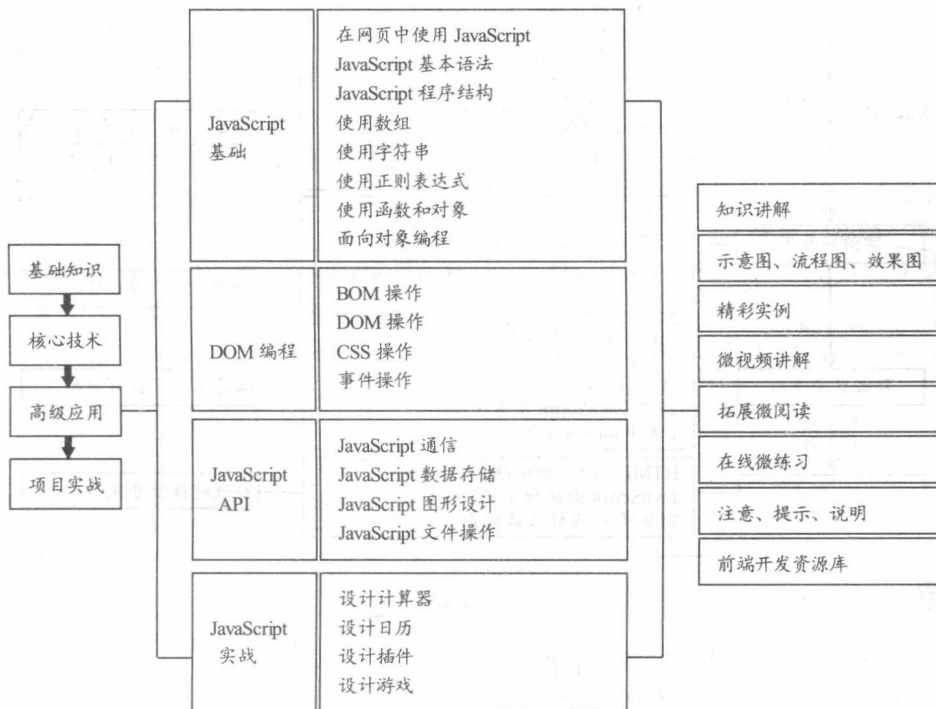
基础知识
核心技术
高级应用
项目实战

JavaScript 基础
在网页中使用 JavaScript
JavaScript 基本语法
JavaScript 程序结构
使用数组
使用字符串
使用正则表达式
使用函数和对象
面向对象编程

DOM 编程
BOM 操作
DOM 操作
CSS 操作
事件操作

JavaScript API
JavaScript 通信
JavaScript 数据存储
JavaScript 图形设计
JavaScript 文件操作

JavaScript 实战
设计计算器
设计日历
设计插件
设计游戏

知识讲解
示意图、流程图、效果图
精彩实例
微视频讲解
拓展微阅读
在线微练习
注意、提示、说明
前端开发资源库